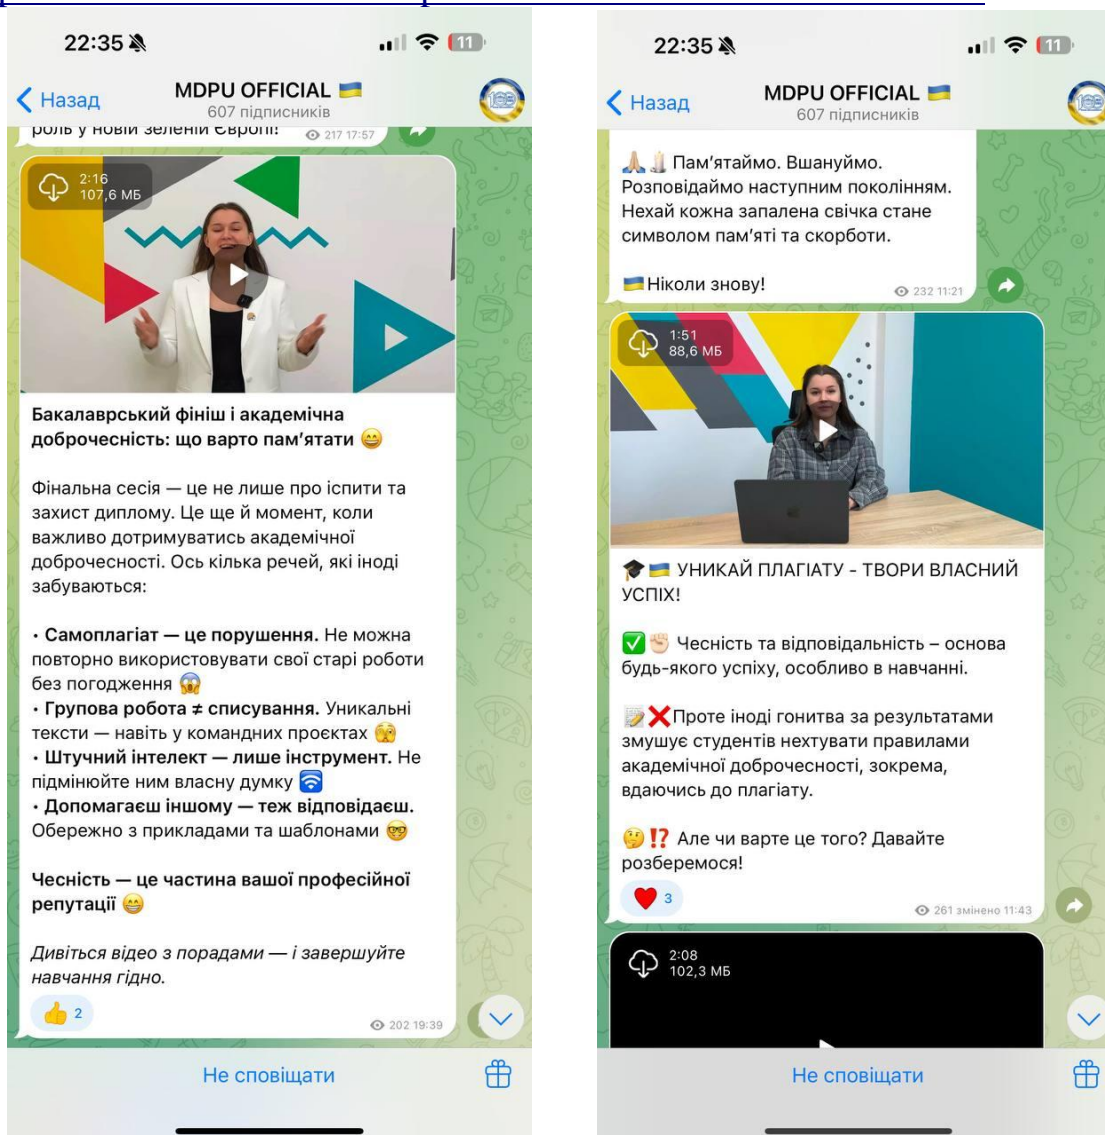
22:35 11

Назад

MDPU OFFICIAL

607 підписників

роль у новій зеленій Європі! 217 17:57

2:16
107,6 МБ

Бакалаврський фініш і академічна доброчесність: що варто пам'ятати

Фінальна сесія — це не лише про іспити та захист диплому. Це ще й момент, коли важливо дотримуватись академічної доброчесності. Ось кілька речей, які іноді забуваються:

• Самоплагіат — це порушення. Не можна повторно використовувати свої старі роботи без погодження
• Групова робота ≠ списування. Уникальні тексти — навіть у командних проєктах
• Штучний інтелект — лише інструмент. Не підмінюйте ним власну думку
• Допомагаєш іншому — теж відповідаєш. Обережно з прикладами та шаблонами

Чесність — це частина вашої професійної репутації

Дивіться відео з порадами — і завершуйте навчання гідно.

2

202 19:39

Не сповіщати

22:35 11

Назад

MDPU OFFICIAL

607 підписників

Пам'ятаймо. Вшануймо. Розповідаймо наступним поколінням. Нехай кожна запалена свічка стане символом пам'яті та скорботи.

Ніколи знову!

232 11:21

1:51
88,6 МБ

УНИКАЙ ПЛАГІАТУ - ТВОРИ ВЛАСНИЙ УСПІХ!

Чесність та відповідальність – основа будь-якого успіху, особливо в навчанні.

Проте іноді гонитва за результатами змушує студентів нехтувати правилами академічної доброчесності, зокрема, вдаючись до плагіату.

Але чи варте це того? Давайте розберемося!

3

261 змінено 11:43

2:08
102,3 МБ

Не сповіщати